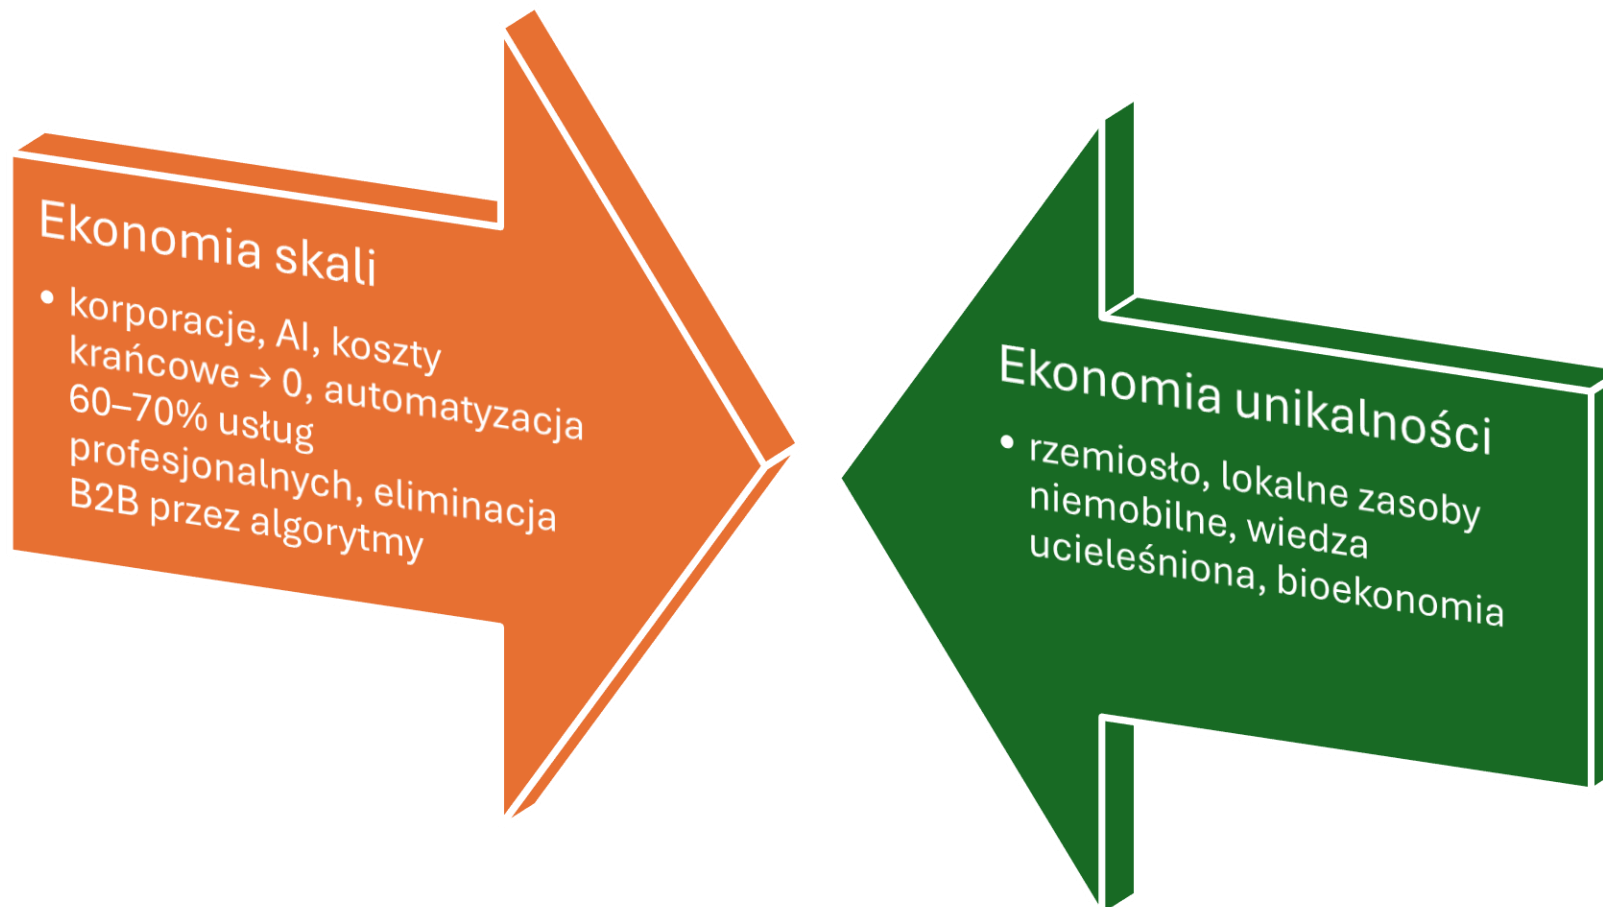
Ekonomia skali

- korporacje, AI, koszty krańcowe → 0, automatyzacja 60–70% usług profesjonalnych, eliminacja B2B przez algorytmy

Ekonomia unikalności

- rzemiosło, lokalne zasoby niemobilne, wiedza ucieleśniona, bioekonomia